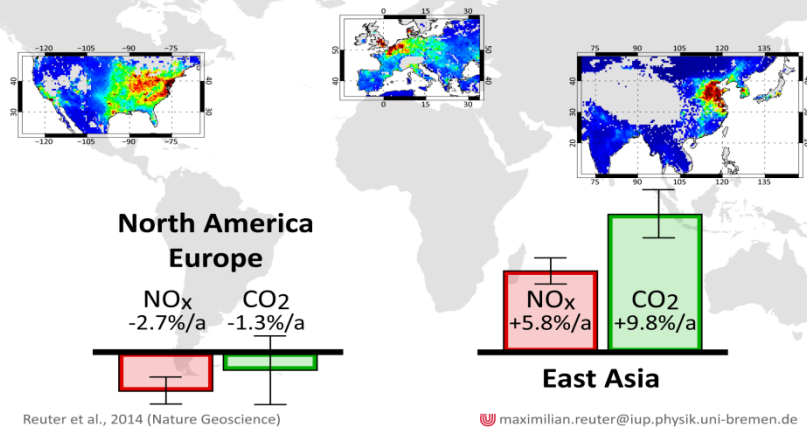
-120 -105 -90 -75
40
30
40
30
-120 -105 -90 -75

0 15 30
50
40
50
40
0 15 30

75 90 105 120 135
40
30
20
40
30
20
75 90 105 120 135

North America
Europe

NO$_x$
-2.7%/a

CO$_2$
-1.3%/a

NO$_x$
+5.8%/a

CO$_2$
+9.8%/a

East Asia

Reuter et al., 2014 (Nature Geoscience)

maximilian.reuter@iup.physik.uni-bremen.de